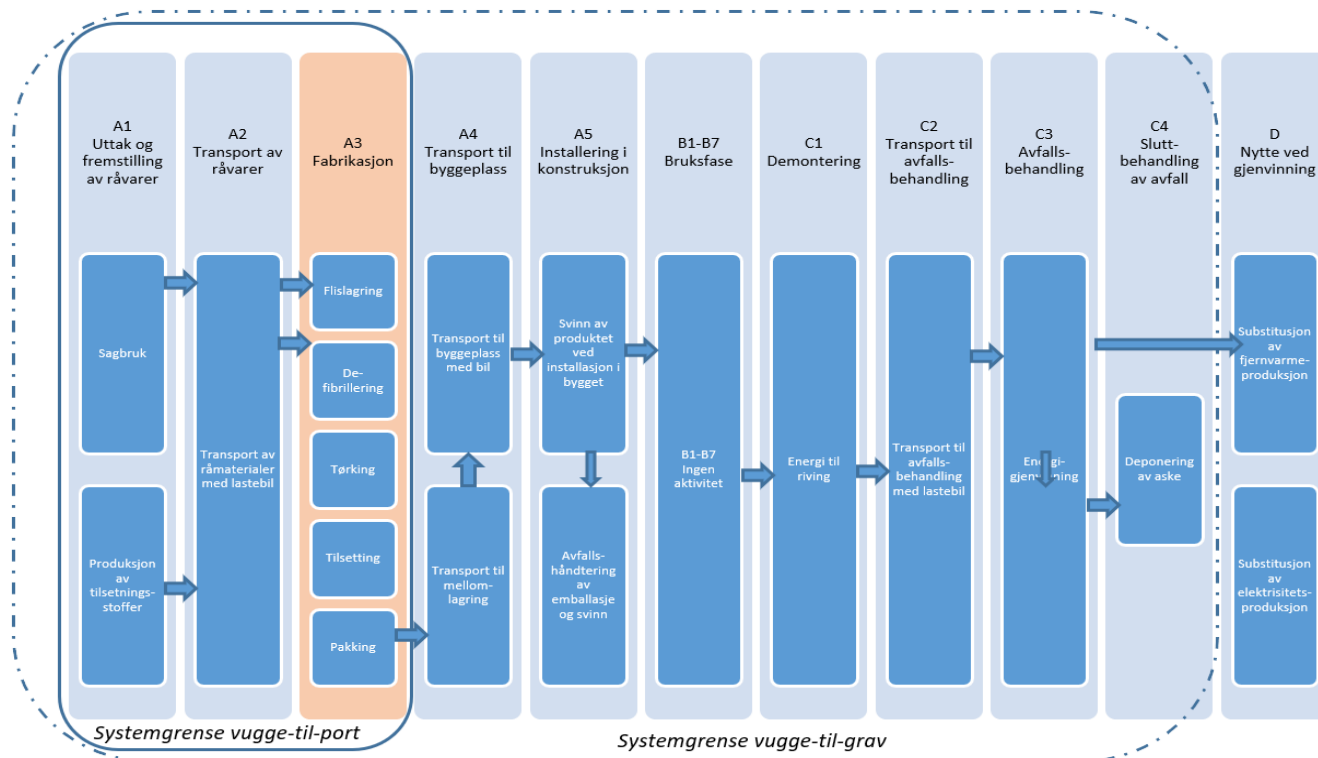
A1
Uttak og fremstilling av råvarer

Sagbruk

Produksjon av tilsetningsstoffer

A2
Transport av råvarer

Transport av råmaterialer med lastebil

A3
Fabrikasjon

Flislagring

Defibrillering

Tørking

Tilsetting

Pakking

A4
Transport til byggeplass

Transport til byggeplass med bil

Transport til mellomlagring

A5
Installering i konstruksjon

Svinn av produktet ved installasjon i bygget

Avfallshåndtering av emballasje og svinn

B1-B7
Bruksfase

B1-B7
Ingen aktivitet

C1
Demontering

Energi til riving

C2
Transport til avfallsbehandling

Transport til avfallsbehandling med lastebil

C3
Avfallsbehandling

Energigjenvinning

C4
Sluttbehandling av avfall

Deponering av aske

D
Nytte ved gjenvinning

Substitusjon av fjernvarmeproduksjon

Substitusjon av elektrisitetsproduksjon

Systemgrense vugge-til-port

Systemgrense vugge-til-grav